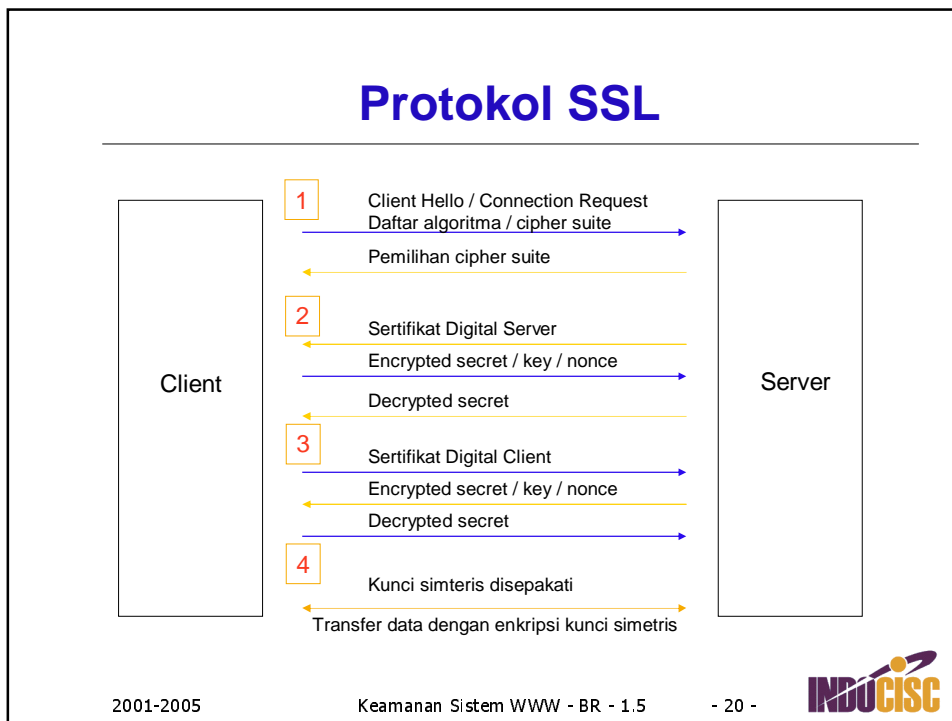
Protokol SSL

Client

1

Client Hello / Connection Request
Daftar algoritma / cipher suite

Pemilihan cipher suite

2

Sertifikat Digital Server

Encrypted secret / key / nonce

Decrypted secret

3

Sertifikat Digital Client

Encrypted secret / key / nonce

Decrypted secret

4

Kunci simteris disepakati

Transfer data dengan enkripsi kunci simetris

Server

2001-2005

Keamanan Sistem WWW - BR - 1.5

- 20 -

INDOCISC